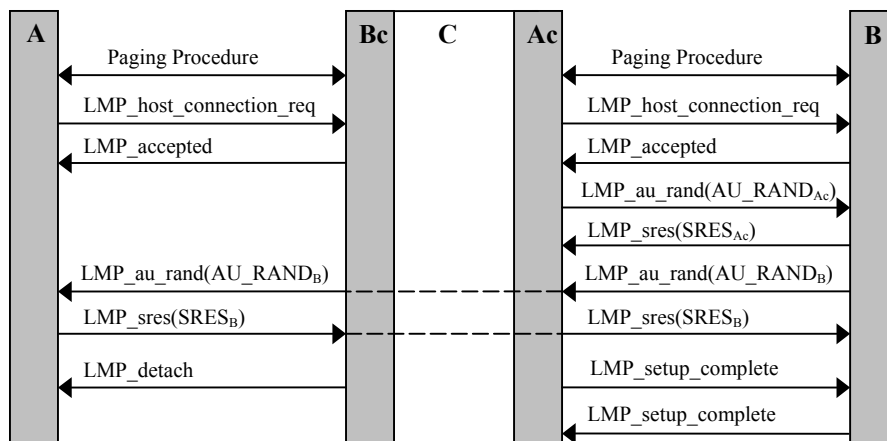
A

Bc

C

Ac

B

Paging Procedure

Paging Procedure

LMP_host_connection_req

LMP_host_connection_req

LMP_accepted

LMP_accepted

LMP_au_rand(AU_RAND$_{Ac}$)

LMP_sres(SRES$_{Ac}$)

LMP_au_rand(AU_RAND$_{B}$)

LMP_au_rand(AU_RAND$_{B}$)

LMP_sres(SRES$_{B}$)

LMP_sres(SRES$_{B}$)

LMP_detach

LMP_setup_complete

LMP_setup_complete